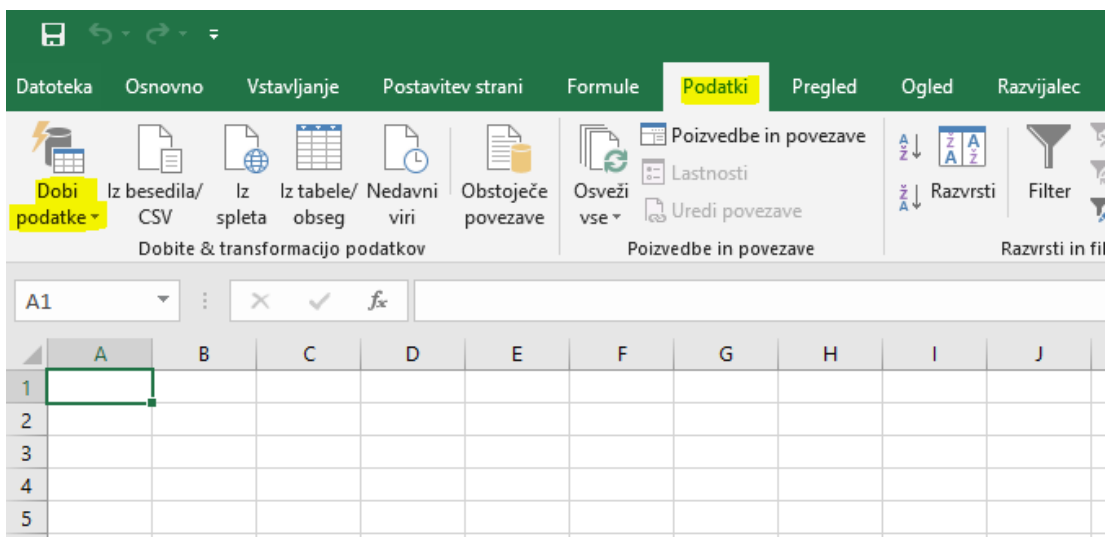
Datoteka Osnovno Vstavljanje Postavitev strani Formule Podatki Pregled Ogled Razvijalec

Dobi podatke ▾ Iz besedila/ CSV Iz spleta Iz tabele/ obseg Nedavni viri Obstoječe povezave
Dobite & transformacijo podatkov

Osveži vse ▾ Poizvedbe in povezave Lastnosti Uredi povezave
Poizvedbe in povezave

Razvrsti Filter
Razvrsti in fi

A1 ▾ $f_x$

| | A | B | C | D | E | F | G | H | I | J |
|---|---|---|---|---|---|---|---|---|---|---|
| 1 | | | | | | | | | | |
| 2 | | | | | | | | | | |
| 3 | | | | | | | | | | |
| 4 | | | | | | | | | | |
| 5 | | | | | | | | | | |